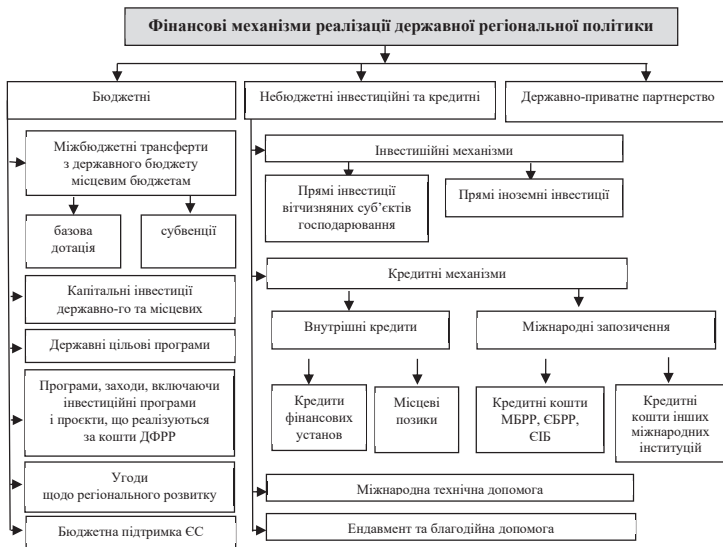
Фінансові механізми реалізації державної регіональної політики

Бюджетні

Небюджетні інвестиційні та кредитні

Державно-приватне партнерство

Міжбюджетні трансферти з державного бюджету місцевим бюджетам

базова дотація

субвенції

Капітальні інвестиції державно-го та місцевих

Державні цільові програми

Програми, заходи, включаючи інвестиційні програми і проєкти, що реалізуються за кошти ДФРР

Угоди щодо регіонального розвитку

Бюджетна підтримка ЄС

Інвестиційні механізми

Прямі інвестиції вітчизняних суб'єктів господарювання

Прямі іноземні інвестиції

Кредитні механізми

Внутрішні кредити

Міжнародні запозичення

Кредити фінансових установ

Місцеві позики

Кредитні кошти МБРР, ЄБРР, ЄІБ

Кредитні кошти інших міжнародних інституцій

Міжнародна технічна допомога

Ендавмент та благодійна допомога